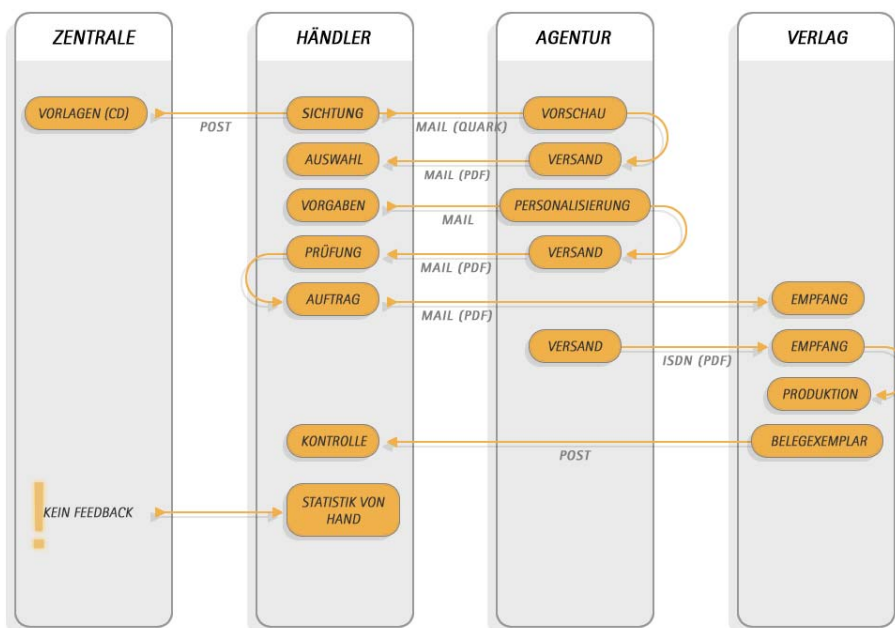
ZENTRALE

HÄNDLER

AGENTUR

VERLAG

VORLAGEN (CD)

POST

SICHTUNG

MAIL (QUARK)

VORSCHAU

AUSWAHL

MAIL (PDF)

VERSAND

VORGABEN

MAIL

PERSONALISIERUNG

PRÜFUNG

MAIL (PDF)

VERSAND

AUFTRAG

MAIL (PDF)

EMPFANG

VERSAND

ISDN (PDF)

EMPFANG

PRODUKTION

KONTROLLE

POST

BELEGEXEMPLAR

!

KEIN FEEDBACK

STATISTIK VON HAND